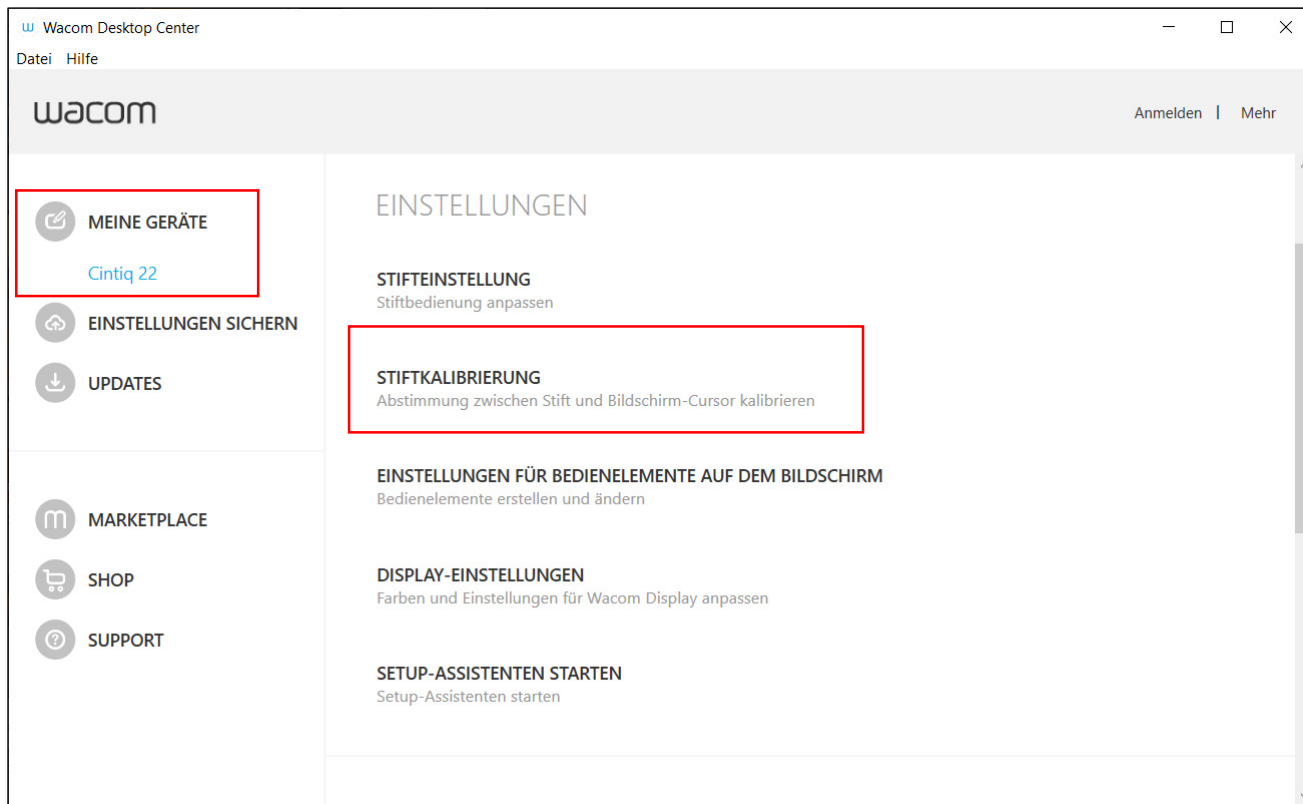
Wacom Desktop Center

Datei Hilfe

wacom

Anmelden | Mehr

MEINE GERÄTE

Cintiq 22

EINSTELLUNGEN SICHERN

UPDATES

MARKETPLACE

SHOP

SUPPORT

EINSTELLUNGEN

STIFTEINSTELLUNG
Stiftbedienung anpassen

STIFTKALIBRIERUNG
Abstimmung zwischen Stift und Bildschirm-Cursor kalibrieren

EINSTELLUNGEN FÜR BEDIENELEMENTE AUF DEM BILDSCHIRM
Bedienelemente erstellen und ändern

DISPLAY-EINSTELLUNGEN
Farben und Einstellungen für Wacom Display anpassen

SETUP-ASSISTENTEN STARTEN
Setup-Assistenten starten